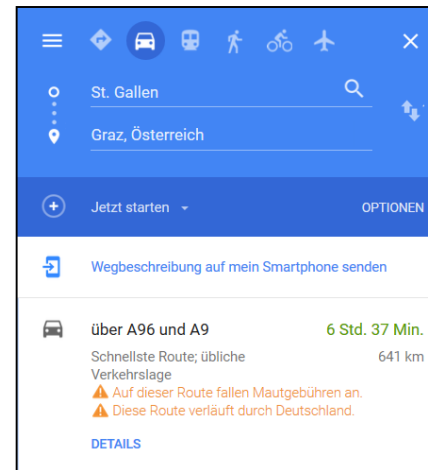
St. Gallen

Graz, Österreich

Jetzt starten

OPTIONEN

Wegbeschreibung auf mein Smartphone senden

über A96 und A9

6 Std. 37 Min.

Schnellste Route; übliche Verkehrslage

641 km

Auf dieser Route fallen Mautgebühren an.

Diese Route verläuft durch Deutschland.

DETAILS